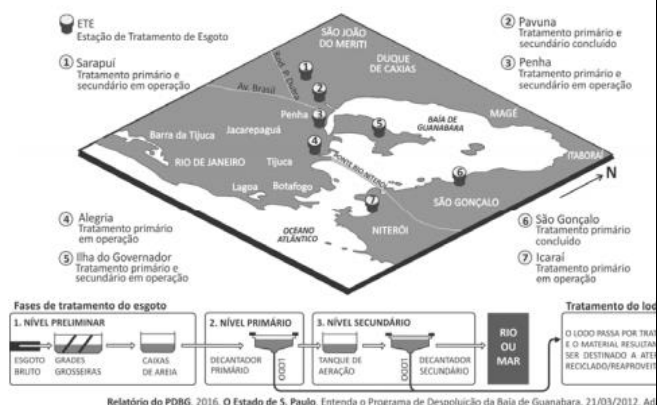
ETE
Estação de Tratamento de Esgoto

① Sarapuí
Tratamento primário e secundário em operação

② Pavuna
Tratamento primário e secundário concluído

③ Penha
Tratamento primário e secundário em operação

SÃO JOÃO DO MERITI
DUQUE DE CAXIAS
Rod. W. Dutra
Av. Brasil
Penha
BAÍA DE GUANABARA
MAGÉ
Barra da Tijuca
Jacarepaguá
RIO DE JANEIRO
Tijuca
PONTE RIO-NITERÓI
ITABORAÍ
Lagoa
Botafogo
SÃO GONÇALO
OCEANO ATLÂNTICO
NITERÓI
N

④ Alegria
Tratamento primário em operação

⑤ Ilha do Governador
Tratamento primário e secundário em operação

⑥ São Gonçalo
Tratamento primário concluído

⑦ Icaraí
Tratamento primário em operação

Fases de tratamento do esgoto

1. NÍVEL PRELIMINAR
ESGOTO BRUTO
GRADES GROSSEIRAS
CAIXAS DE AREIA

2. NÍVEL PRIMÁRIO
DECANTADOR PRIMÁRIO
LODO

3. NÍVEL SECUNDÁRIO
TANQUE DE AERAÇÃO
LODO
DECANTADOR SECUNDÁRIO

RIO OU MAR

Tratamento do lod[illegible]
O LODO PASSA POR TRAT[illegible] E O MATERIAL RESULTAN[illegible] SER DESTINADO A ATE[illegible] RECICLADO/REAPROVEIT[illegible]

Relatório do PDBG. 2016. O Estado de S. Paulo. Entenda o Programa de Despoluição da Baía de Guanabara. 21/03/2012. Ad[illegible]